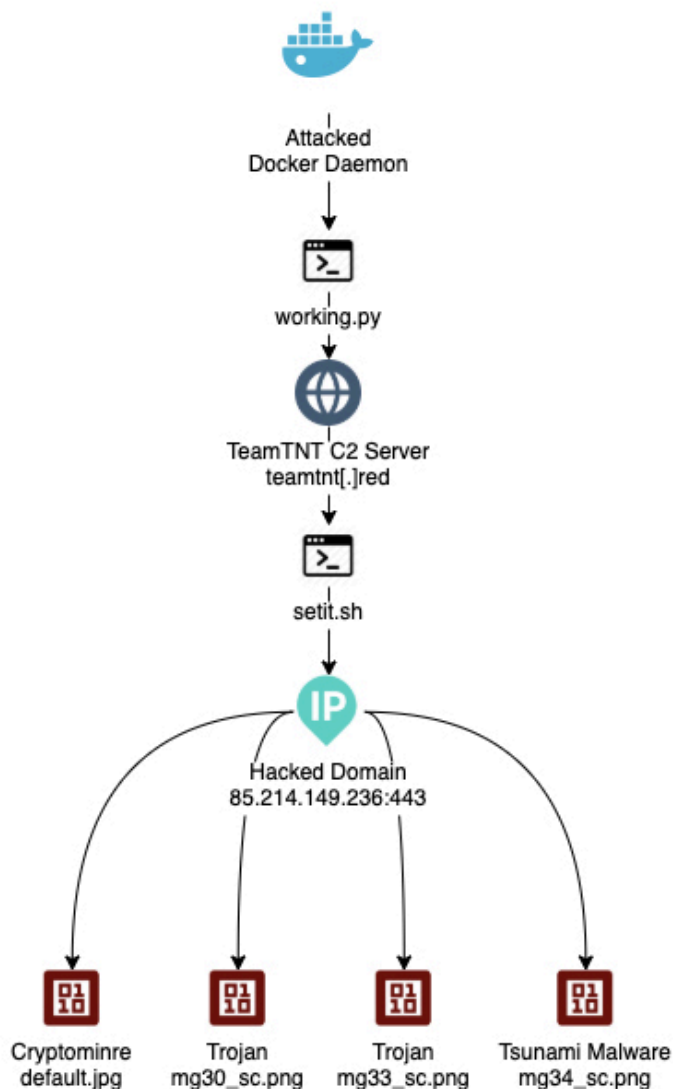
Attacked
Docker Daemon

working.py

TeamTNT C2 Server
teamtnt[.]red

setit.sh

IP

Hacked Domain
85.214.149.236:443

01
10

Cryptominre
default.jpg

01
10

Trojan
mg30_sc.png

01
10

Trojan
mg33_sc.png

01
10

Tsunami Malware
mg34_sc.png